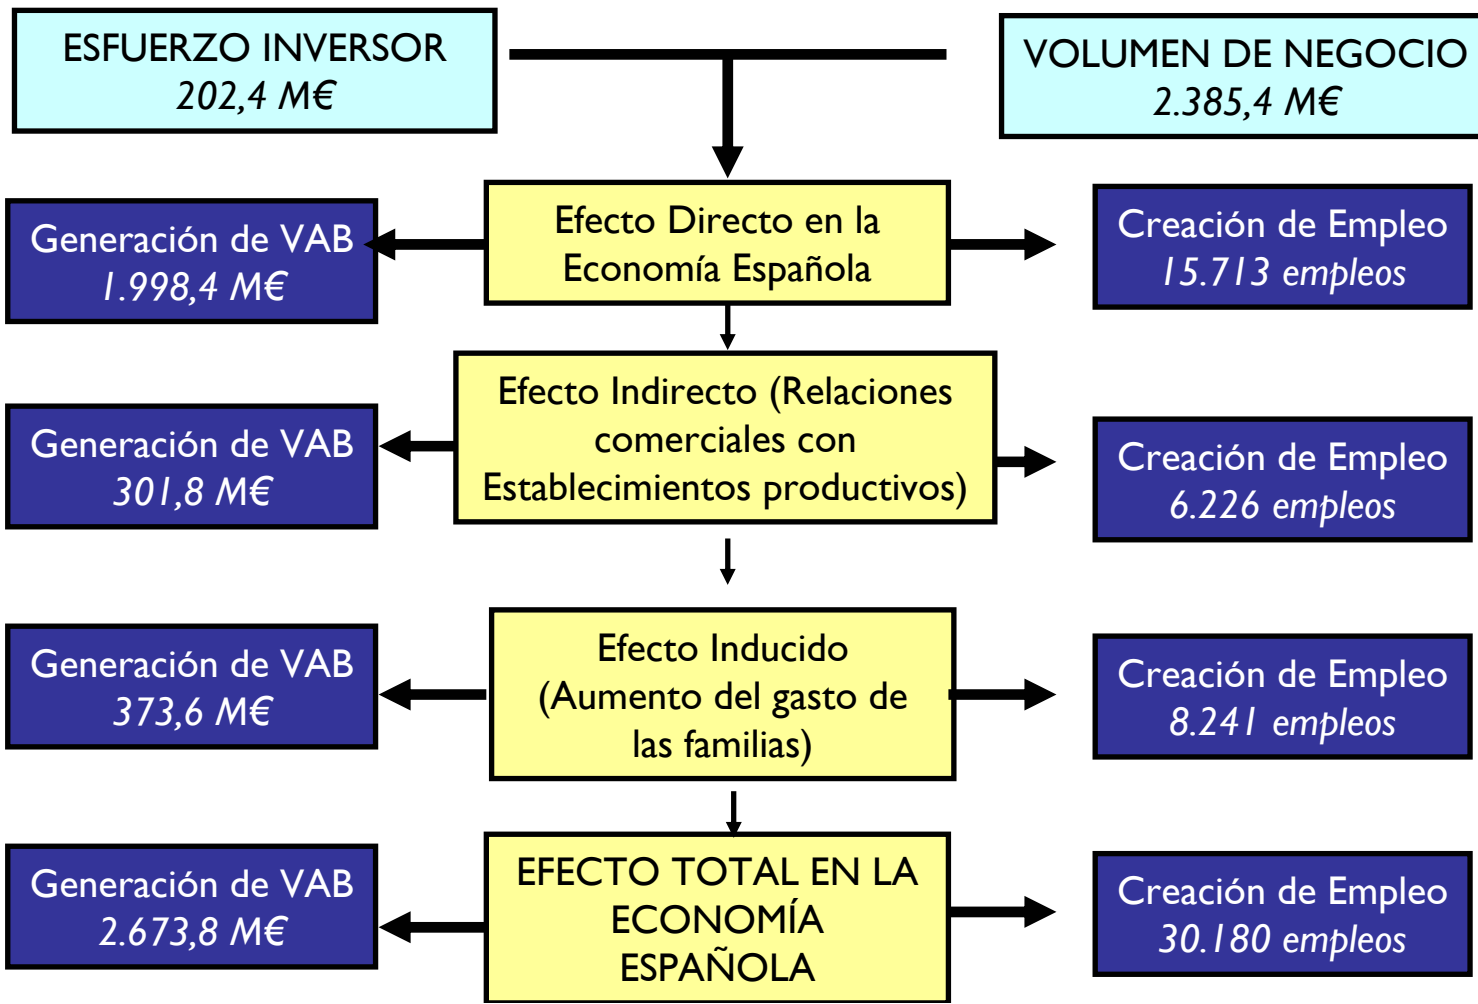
ESFUERZO INVERSOR
202,4 M€

VOLUMEN DE NEGOCIO
2.385,4 M€

Generación de VAB
1.998,4 M€

Efecto Directo en la Economía Española

Creación de Empleo
15.713 empleos

Generación de VAB
301,8 M€

Efecto Indirecto (Relaciones comerciales con Establecimientos productivos)

Creación de Empleo
6.226 empleos

Generación de VAB
373,6 M€

Efecto Inducido (Aumento del gasto de las familias)

Creación de Empleo
8.241 empleos

Generación de VAB
2.673,8 M€

EFECTO TOTAL EN LA ECONOMÍA ESPAÑOLA

Creación de Empleo
30.180 empleos